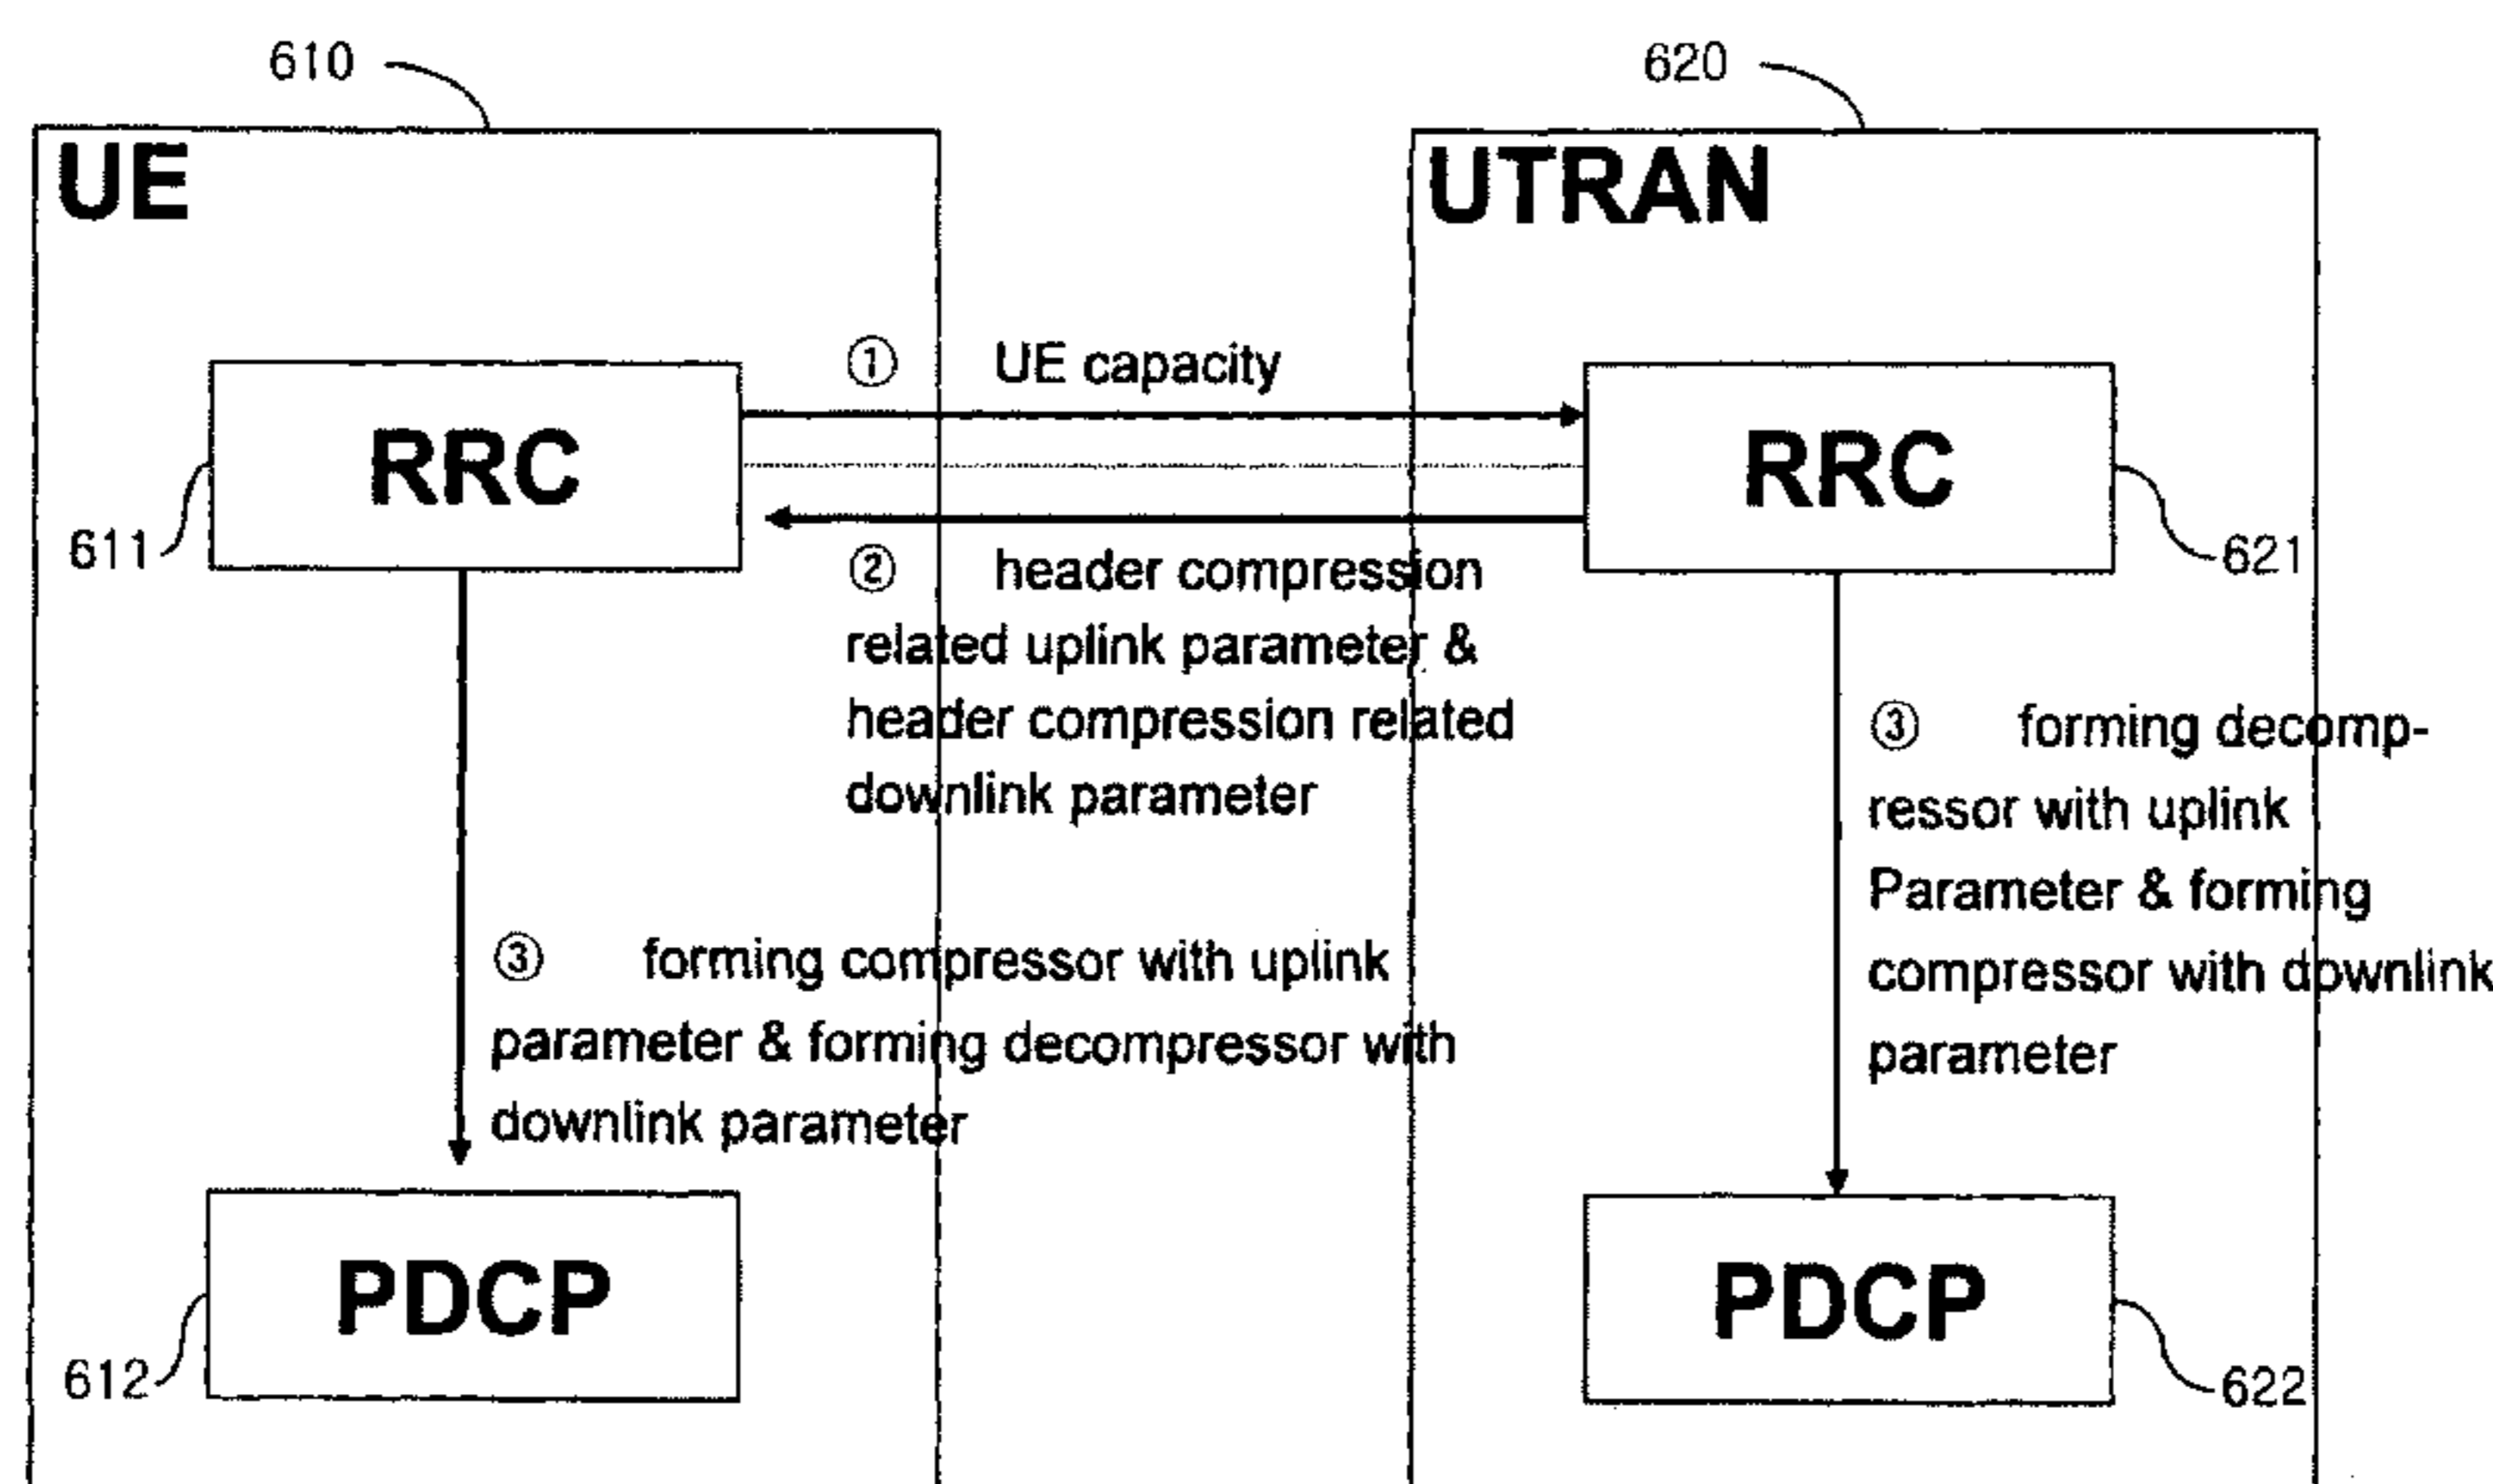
610

620

UE

UTRAN

① UE capacity

RRC

RRC

611

621

② header compression related uplink parameter & header compression related downlink parameter

③ forming decompressor with uplink Parameter & forming compressor with downlink parameter

③ forming compressor with uplink parameter & forming decompressor with downlink parameter

PDCP

PDCP

612

622